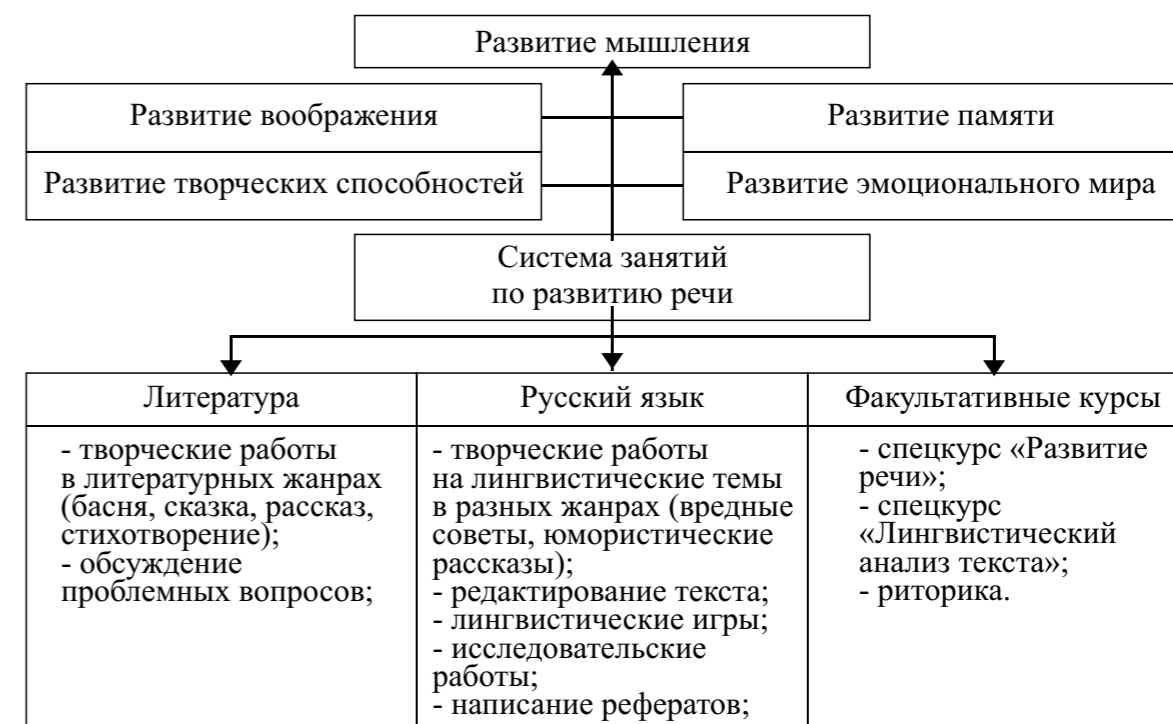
Развитие мышления

Развитие воображения

Развитие памяти

Развитие творческих способностей

Развитие эмоционального мира

Система занятий по развитию речи

| Литература | Русский язык | Факультативные курсы |
|---|---|---|
| - творческие работы в литературных жанрах (басня, сказка, рассказ, стихотворение); - обсуждение проблемных вопросов; | - творческие работы на лингвистические темы в разных жанрах (вредные советы, юмористические рассказы); - редактирование текста; - лингвистические игры; - исследовательские работы; - написание рефератов; | - спецкурс «Развитие речи»; - спецкурс «Лингвистический анализ текста»; - риторика. |